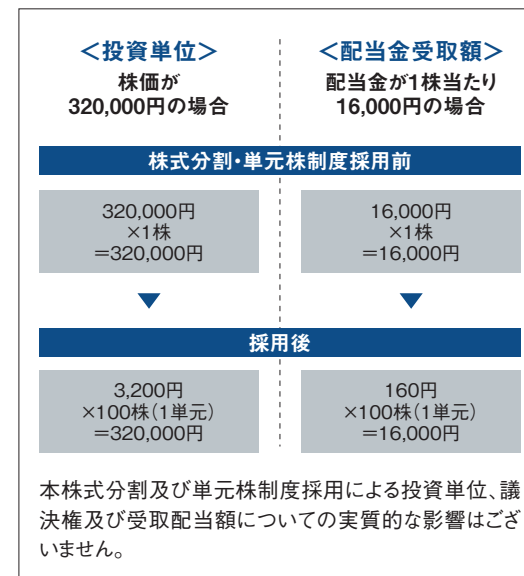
＜投資単位＞
株価が
320,000円の場合

＜配当金受取額＞
配当金が1株当たり
16,000円の場合

株式分割・単元株制度採用前

320,000円
×1株
＝320,000円

16,000円
×1株
＝16,000円

採用後

3,200円
×100株（1単元）
＝320,000円

160円
×100株（1単元）
＝16,000円

本株式分割及び単元株制度採用による投資単位、議決権及び受取配当額についての実質的な影響はございません。